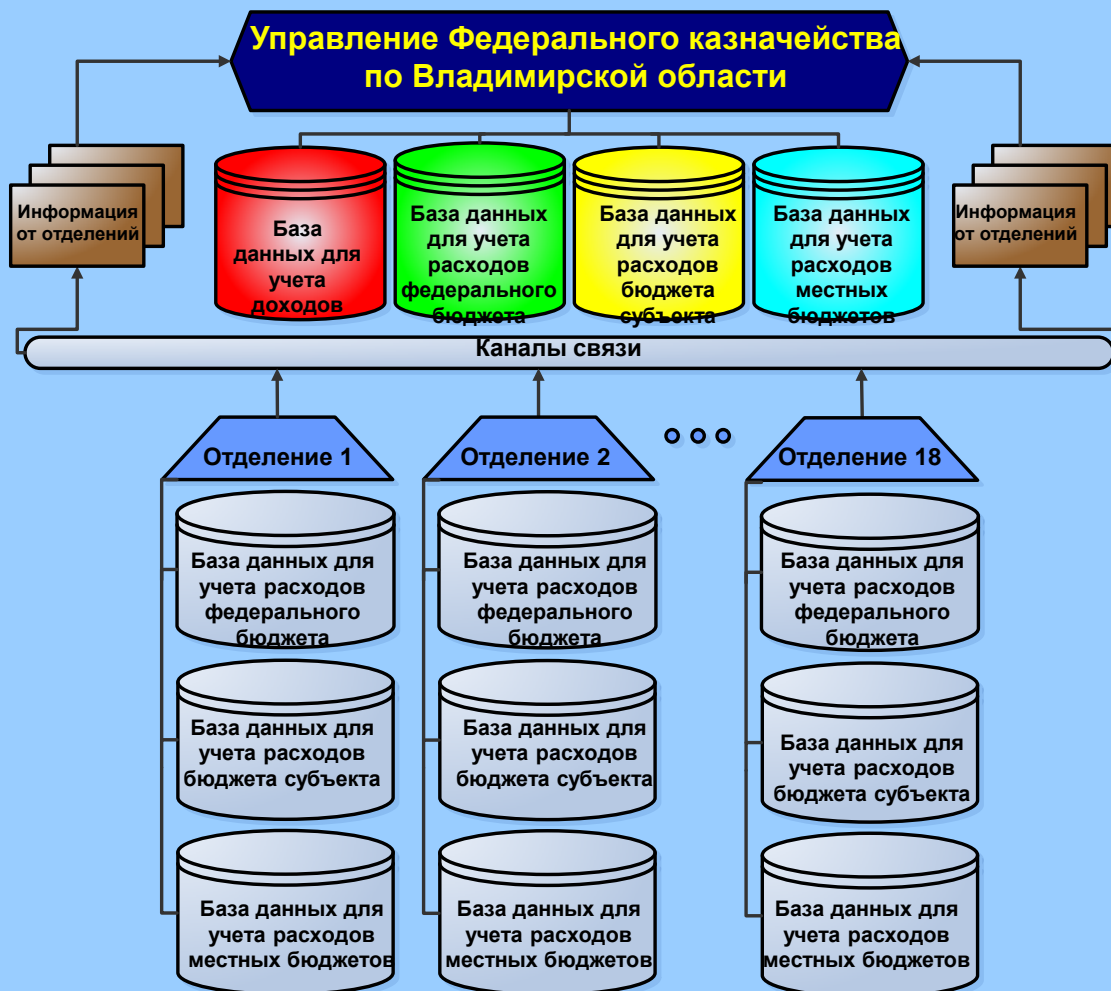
Управление Федерального казначейства по Владимирской области

Информация от отделений

База данных для учета доходов

База данных для учета расходов федерального бюджета

База данных для учета расходов бюджета субъекта

База данных для учета расходов местных бюджетов

Информация от отделений

Каналы связи

Отделение 1

База данных для учета расходов федерального бюджета

База данных для учета расходов бюджета субъекта

База данных для учета расходов местных бюджетов

Отделение 2

База данных для учета расходов федерального бюджета

База данных для учета расходов бюджета субъекта

База данных для учета расходов местных бюджетов

Отделение 18

База данных для учета расходов федерального бюджета

База данных для учета расходов бюджета субъекта

База данных для учета расходов местных бюджетов